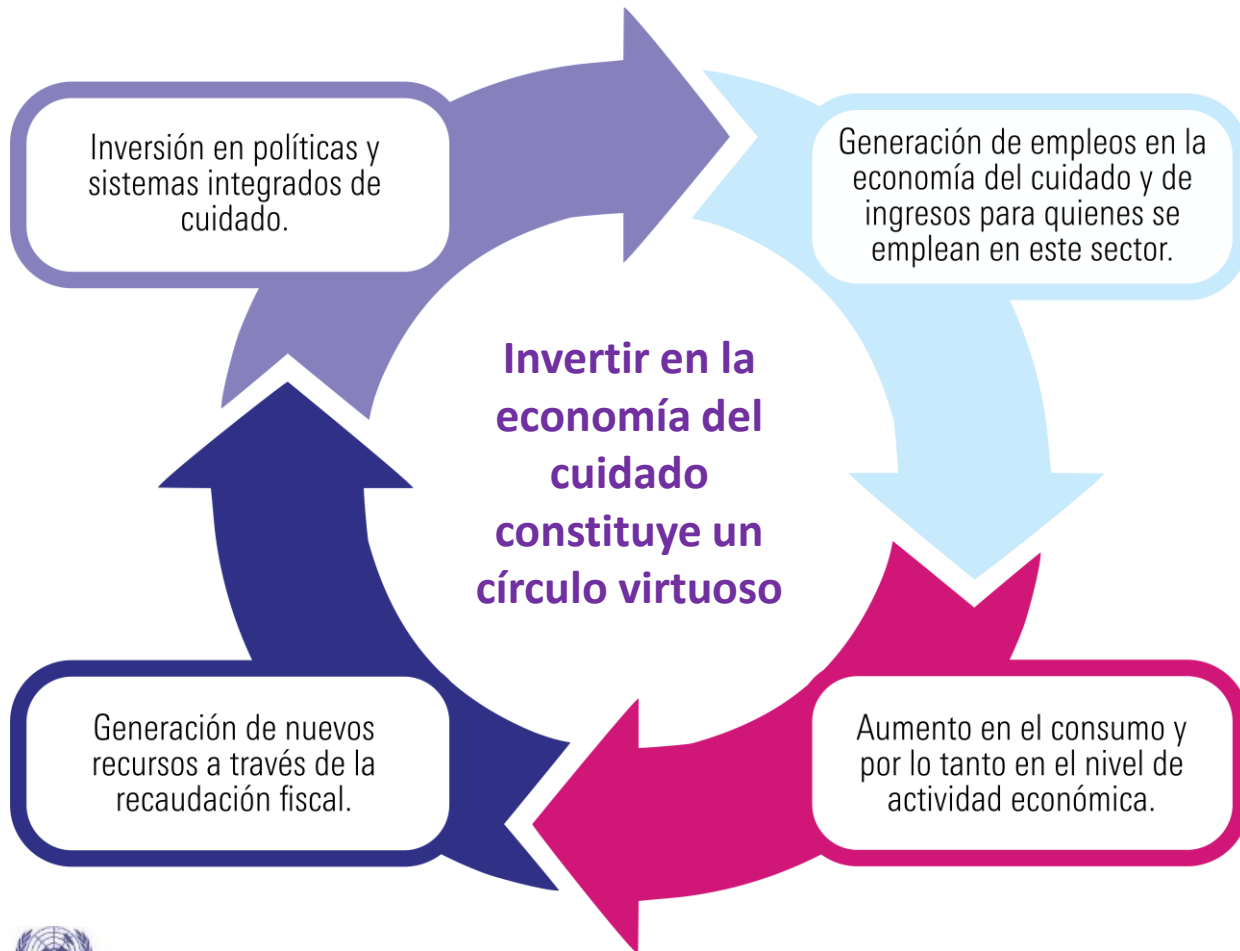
Inversión en políticas y sistemas integrados de cuidado.

Generación de empleos en la economía del cuidado y de ingresos para quienes se emplean en este sector.

Invertir en la economía del cuidado constituye un círculo virtuoso

Generación de nuevos recursos a través de la recaudación fiscal.

Aumento en el consumo y por lo tanto en el nivel de actividad económica.